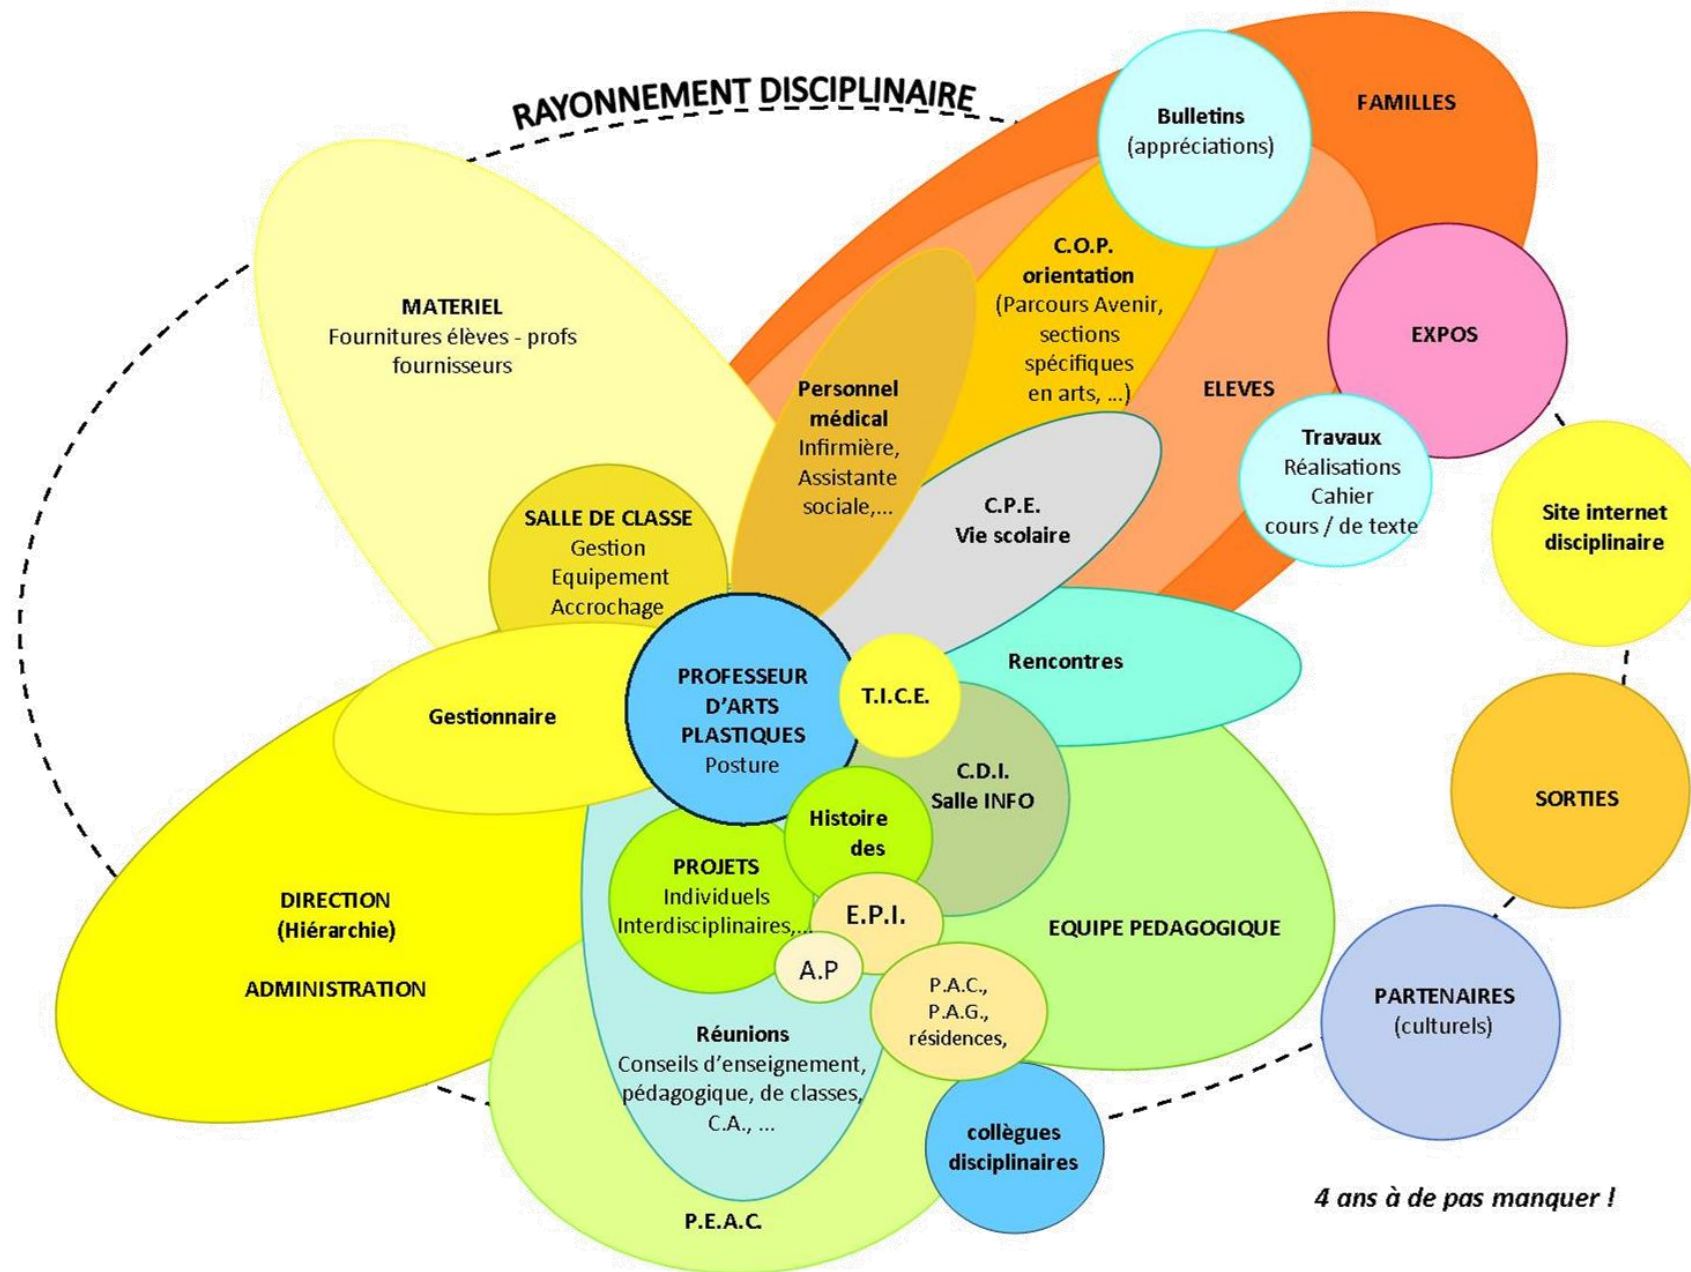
RAYONNEMENT DISCIPLINAIRE

Bulletins
(appréciations)

FAMILLES

MATERIEL
Fournitures élèves - profs
fournisseurs

C.O.P.
orientation
(Parcours Avenir, sections spécifiques en arts, ...)

EXPOS

Personnel médical
Infirmière, Assistante sociale,...

ELEVES

Travaux
Réalisations
Cahier
cours / de texte

Site internet disciplinaire

C.P.E.
Vie scolaire

SALLE DE CLASSE
Gestion
Equipement
Accrochage

Rencontres

PROFESSEUR D'ARTS PLASTIQUES
Posture

T.I.C.E.

Gestionnaire

C.D.I.
Salle INFO

SORTIES

Histoire des

PROJETS
Individuels
Interdisciplinaires,...

DIRECTION
(Hiérarchie)

ADMINISTRATION

E.P.I.

EQUIPE PEDAGOGIQUE

A.P

P.A.C.,
P.A.G.,
résidences,

PARTENAIRES
(culturels)

Réunions
Conseils d'enseignement, pédagogique, de classes, C.A., ...

collègues disciplinaires

4 ans à de pas manquer !

P.E.A.C.